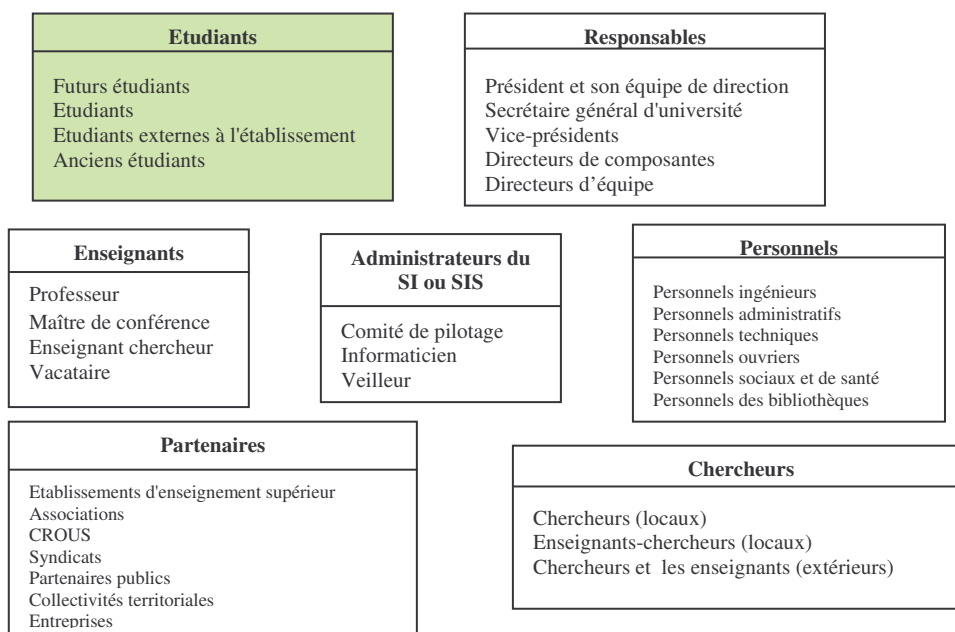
**Etudiants**

Futurs étudiants
Etudiants
Etudiants externes à l'établissement
Anciens étudiants

**Responsables**

Président et son équipe de direction
Secrétaire général d'université
Vice-présidents
Directeurs de composantes
Directeurs d'équipe

**Enseignants**

Professeur
Maître de conférence
Enseignant chercheur
Vacataire

**Administrateurs du SI ou SIS**

Comité de pilotage
Informaticien
Veilleur

**Personnels**

Personnels ingénieurs
Personnels administratifs
Personnels techniques
Personnels ouvriers
Personnels sociaux et de santé
Personnels des bibliothèques

**Partenaires**

Etablissements d'enseignement supérieur
Associations
CROUS
Syndicats
Partenaires publics
Collectivités territoriales
Entreprises

**Chercheurs**

Chercheurs (locaux)
Enseignants-chercheurs (locaux)
Chercheurs et les enseignants (extérieurs)